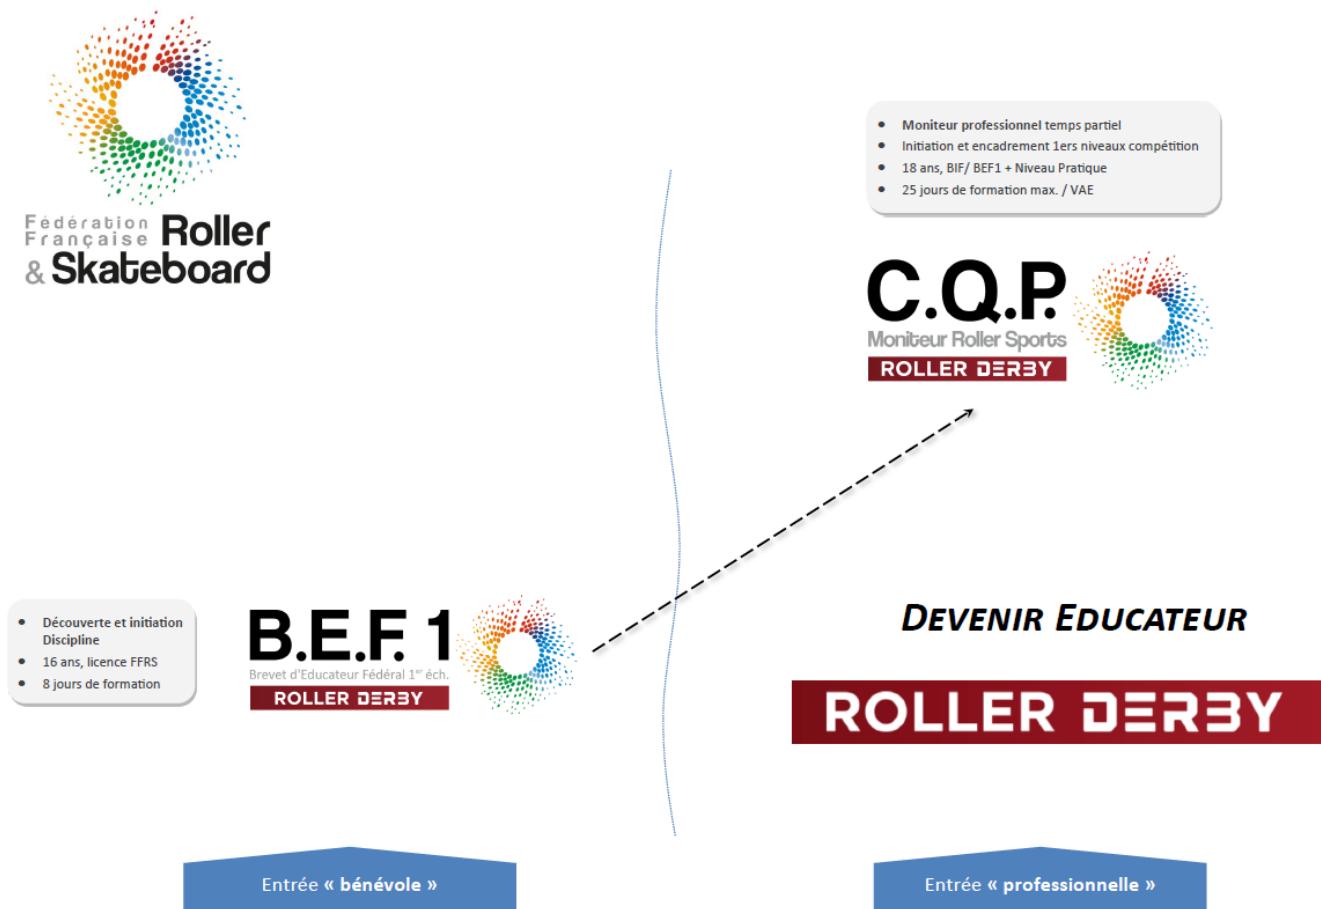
Fédération Française Roller & Skateboard

- Moniteur professionnel temps partiel
- Initiation et encadrement 1ers niveaux compétition
- 18 ans, BIF/ BEF1 + Niveau Pratique
- 25 jours de formation max. / VAE

C.Q.P.
Moniteur Roller Sports
ROLLER DERBY

- Découverte et initiation Discipline
- 16 ans, licence FFRS
- 8 jours de formation

B.E.F. 1
Brevet d'Educateur Fédéral 1$^{er}$ éch.
ROLLER DERBY

DEVENIR EDUCATEUR

ROLLER DERBY

Entrée « bénévole »

Entrée « professionnelle »